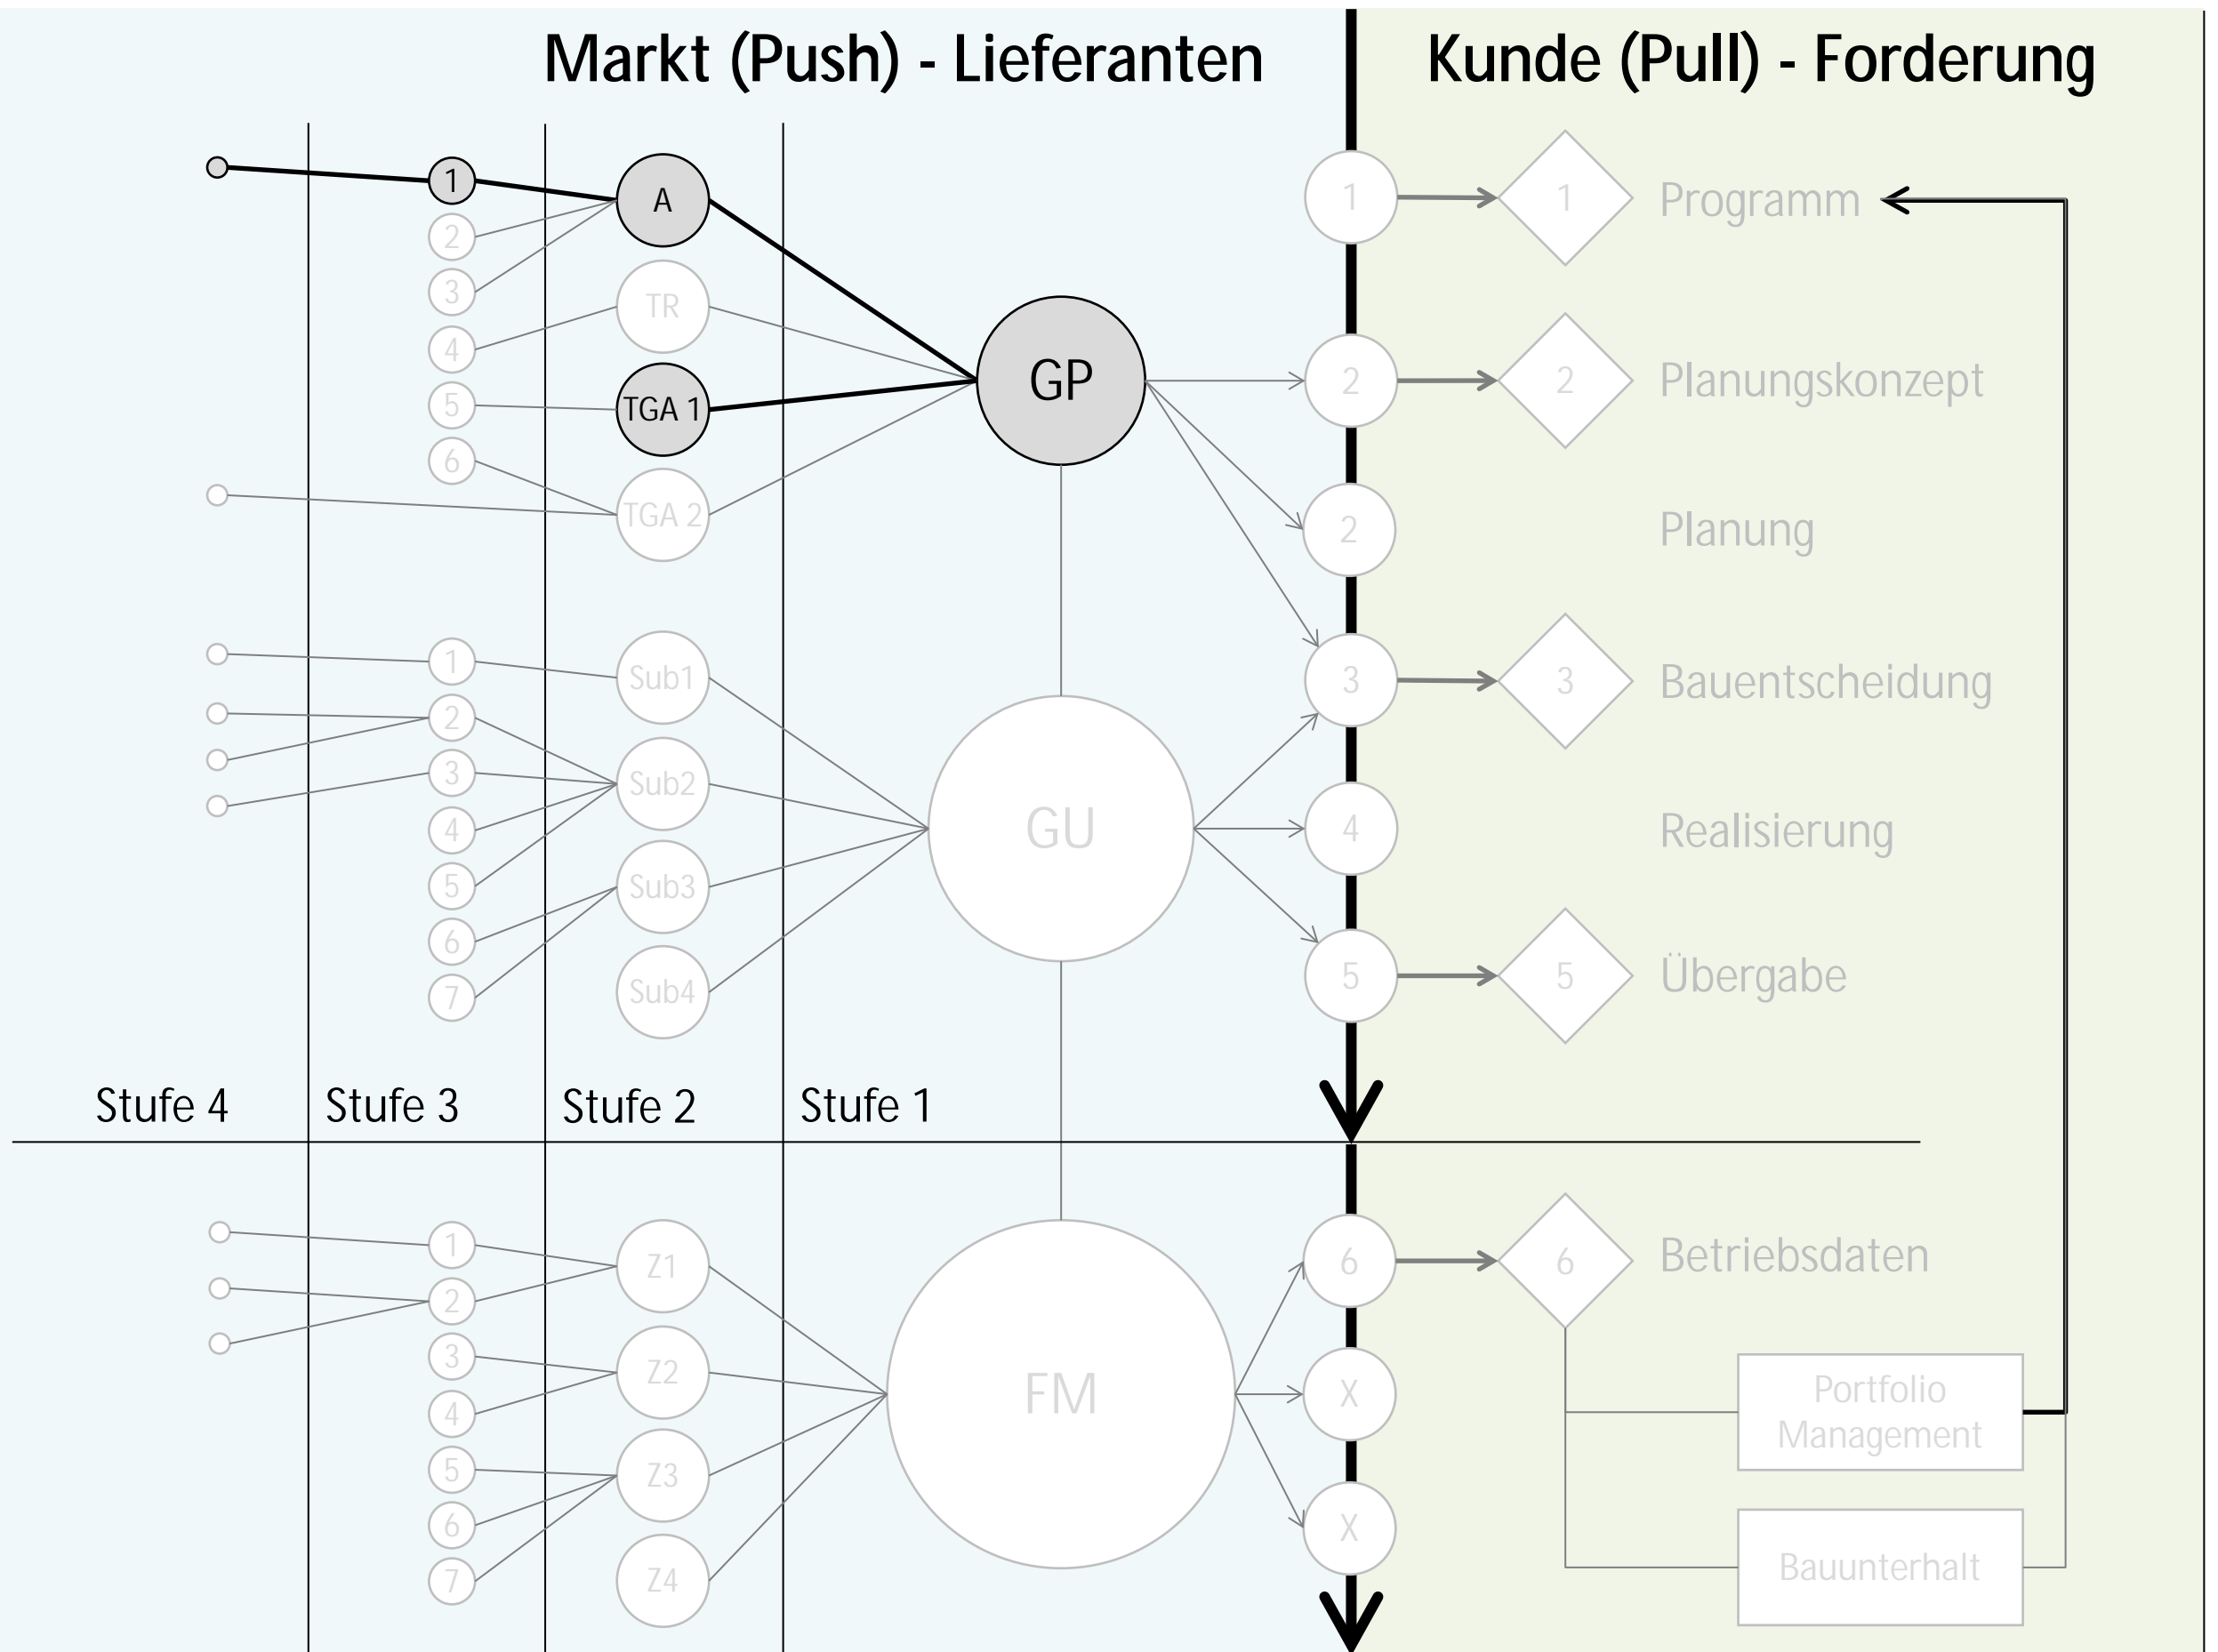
Markt (Push) - Lieferanten

Kunde (Pull) - Forderung

1
A
2
3
TR
4
GP
5
TGA 1
6
TGA 2

1
1
Programm
2
2
Planungskonzept
2
Planung
3
3
Bauentscheidung
4
Realisierung
5
5
Übergabe

1
Sub1
2
Sub2
3
4
GU
5
Sub3
6
7
Sub4

Stufe 4
Stufe 3
Stufe 2
Stufe 1

1
Z1
2
3
Z2
4
FM
5
Z3
6
7
Z4

6
6
Betriebsdaten
X
X
Portfolio Management
Bauunterhalt